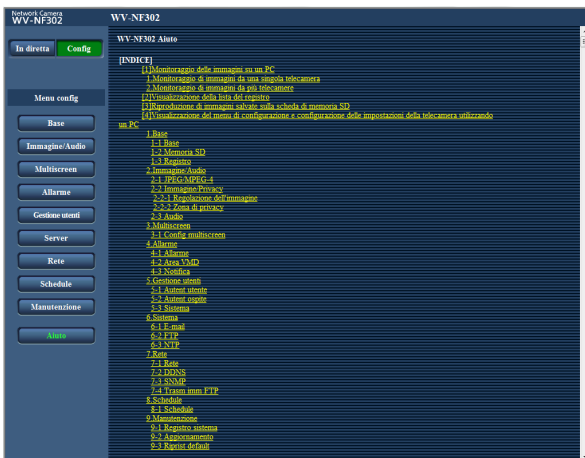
Network Camera
WV-NF302

WV-NF302

In diretta
Config

Menu config

Base
Immagine/Audio
Multiscreen
Allarme
Gestione utenti
Server
Rete
Schedule
Manutenzione
Aiuto

WV-NF302 Aiuto

[INDICE]
[1]Monitoraggio delle immagini su un PC
1.Monitoraggio di immagini da una singola telecamera
2.Monitoraggio di immagini da più telecamere
[2]Visualizzazione della lista del registro
[3]Riproduzione di immagini salvate sulla scheda di memoria SD
[4]Visualizzazione del menu di configurazione e configurazione delle impostazioni della telecamera utilizzando un PC
1.Base
1-1 Base
1-2 Memoria SD
1-3 Registro
2.Immagine/Audio
2-1 JPEG/MPEG-4
2-2 Immagine/Privacy
2-2-1 Regolazione dell'immagine
2-2-2 Zona di privacy
2-3 Audio
3.Multiscreen
3-1 Config multiscreen
4.Allarme
4-1 Allarme
4-2 Area VMD
4-3 Notifica
5.Gestione utenti
5-1 Autent utente
5-2 Autent ospite
5-3 Sistema
6.Sistema
6-1 E-mail
6-2 FTP
6-3 NTP
7.Rete
7-1 Rete
7-2 DDNS
7-3 SNMP
7-4 Trasm imm FTP
8.Schedule
8-1 Schedule
9.Manutenzione
9-1 Registro sistema
9-2 Aggiornamento
9-3 Ripristi default